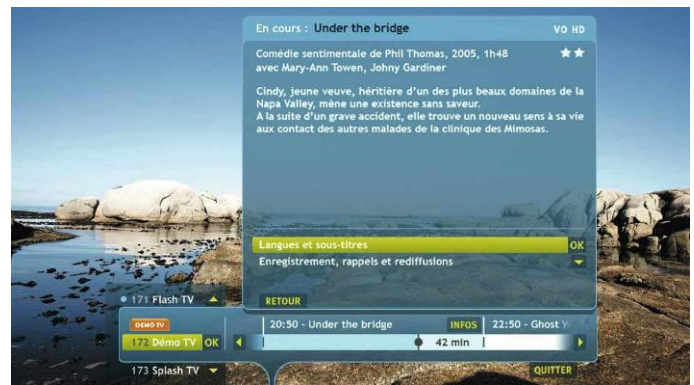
En cours : Under the bridge VO HD

Comédie sentimentale de Phil Thomas, 2005, 1h48
avec Mary-Ann Towen, Johny Gardiner

Cindy, jeune veuve, héritière d'un des plus beaux domaines de la Napa Valley, mène une existence sans saveur.
A la suite d'un grave accident, elle trouve un nouveau sens à sa vie aux contact des autres malades de la clinique des Mimosas.

Langues et sous-titres OK
Enregistrement, rappels et rediffusions

RETOUR

171 Flash TV

DEMO TV
172 Démo TV OK
20:50 - Under the bridge INFOS 22:50 - Ghost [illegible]
42 min

173 Splash TV

QUITTER